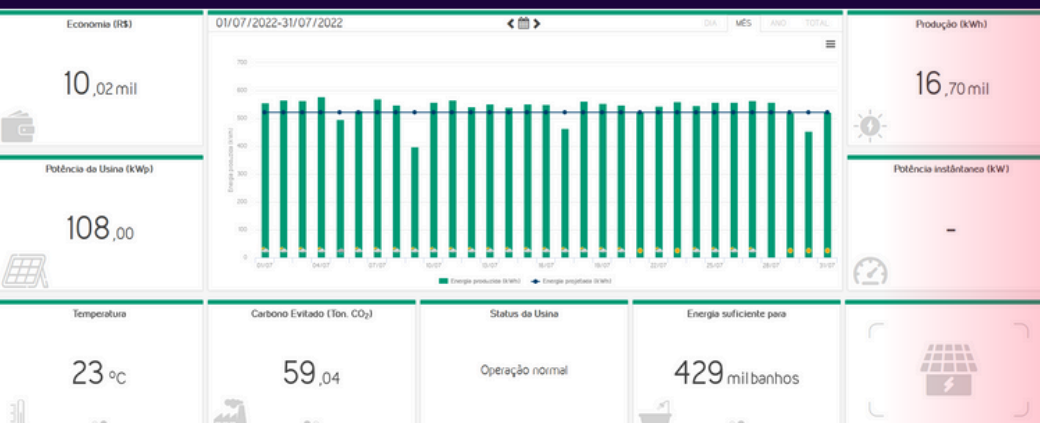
Economia (R$)

10,02 mil

01/07/2022-31/07/2022

DIA MÊS ANO TOTAL

700
600
500
400
300
200
100
0

Energia produzida (kWh)

01/07 04/07 07/07 10/07 13/07 16/07 19/07 22/07 25/07 28/07 31/07

Energia produzida (kWh) Energia projetada (kWh)

Produção (kWh)

16,70 mil

Potência da Usina (kWp)

108,00

Potência instântanea (kW)

-

Temperatura

23 °C

Carbono Evitado (Ton. $CO_2$)

59,04

Status da Usina

Operação normal

Energia suficiente para

429 mil banhos